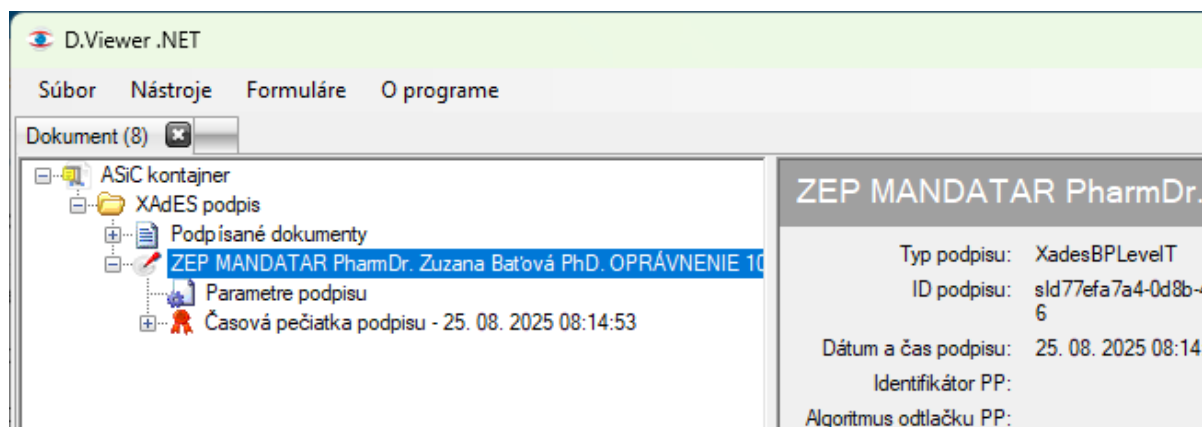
D.Viewer .NET

Súbor Nástroje Formuláre O programe

Dokument (8)

ASiC kontajner
XAdES podpis
Podpísané dokumenty
ZEP MANDATAR PharmDr. Zuzana Baťová PhD. OPRÁVNENIE 10
Parametre podpisu
Časová pečiatka podpisu - 25. 08. 2025 08:14:53

ZEP MANDATAR PharmDr.

Typ podpisu: XadesBPLevelT
ID podpisu: sId77efa7a4-0d8b-
6
Dátum a čas podpisu: 25. 08. 2025 08:14
Identifikátor PP:
Algoritmus odtlačku PP: